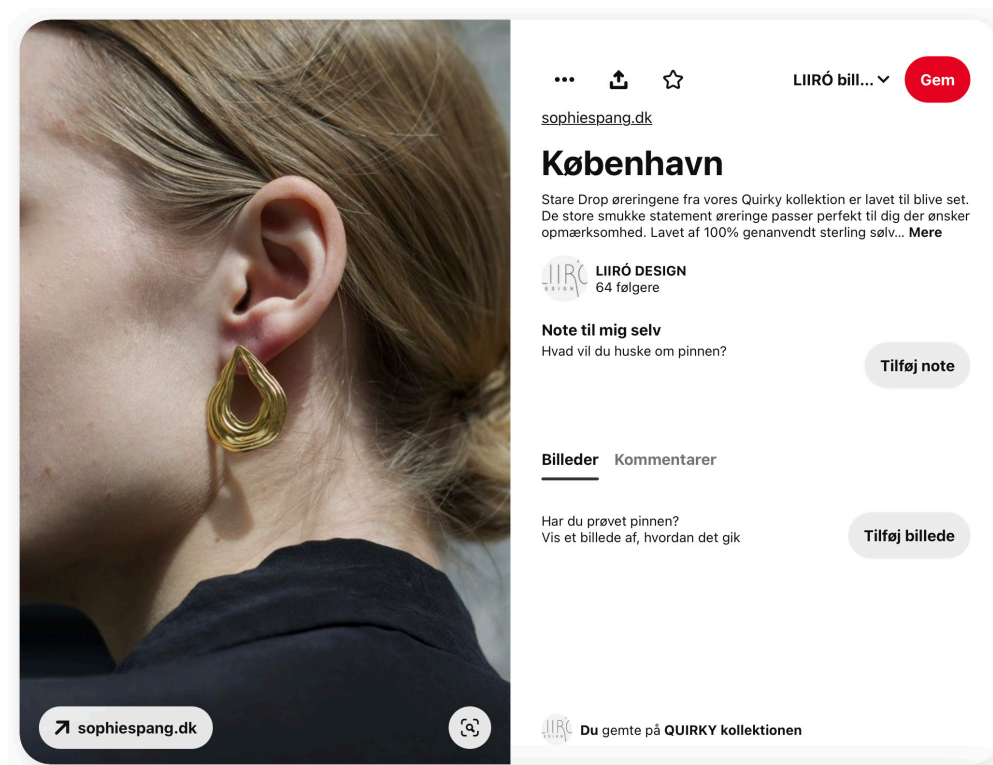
sophiespang.dk

LIIRÓ bill...

Gem

sophiespang.dk

København

Stare Drop øreringene fra vores Quirky kollektion er lavet til blive set. De store smukke statement øreringe passer perfekt til dig der ønsker opmærksomhed. Lavet af 100% genanvendt sterling sølv... Mere

LIIRÓ DESIGN
LIIRÓ DESIGN
64 følgere

Note til mig selv
Hvad vil du huske om pinnen?

Tilføj note

Billeder Kommentarer

Har du prøvet pinnen?
Vis et billede af, hvordan det gik

Tilføj billede

Du gemte på QUIRKY kollektionen